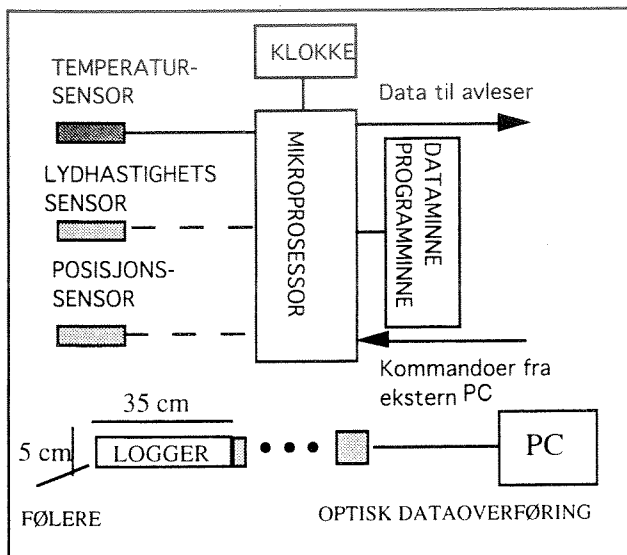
KLOKKE

TEMPERATUR-SENSOR

Data til avleser

MIKROPROSESSOR

DATAMINNE
PROGRAMMINNE

LYDHASTIGHETS SENSOR

POSISJONS-SENSOR

Kommandoer fra ekstern PC

35 cm

5 cm

LOGGER

PC

FØLERE

OPTISK DATAOVERFØRING